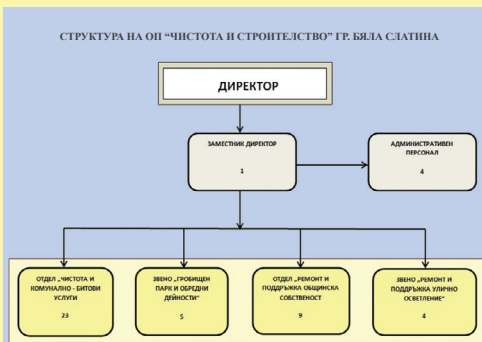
СТРУКТУРА НА ОП "ЧИСТОТА И СТРОИТЕЛСТВО" ГР. БЯЛА СЛАТИНА

ДИРЕКТОР

ЗАМЕСТНИК ДИРЕКТОР

1

АДМИНИСТРАТИВЕН ПЕРСОНАЛ

4

ОТДЕЛ „ЧИСТОТА И КОМУНАЛНО - БИТОВИ УСЛУГИ"

23

ЗВЕНО „ГРОБИЩЕН ПАРК И ОБРЕДНИ ДЕЙНОСТИ"

5

ОТДЕЛ „РЕМОНТ И ПОДДРЪЖКА ОБЩИНСКА СОБСТВЕНОСТ

9

ЗВЕНО „РЕМОНТ И ПОДДРЪЖКА УЛИЧНО ОСВЕТЛЕНИЕ"

4